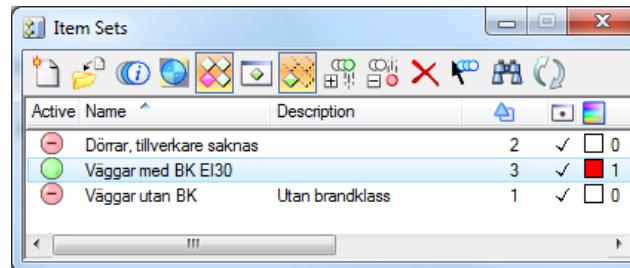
Item Sets

| Active | Name | Description | | | |
|---|---|---|---|---|---|
| | Dörrar, tillverkare saknas | | 2 | ✓ | 0 |
| | Väggar med BK EI30 | | 3 | ✓ | 1 |
| | Väggar utan BK | Utan brandklass | 1 | ✓ | 0 |